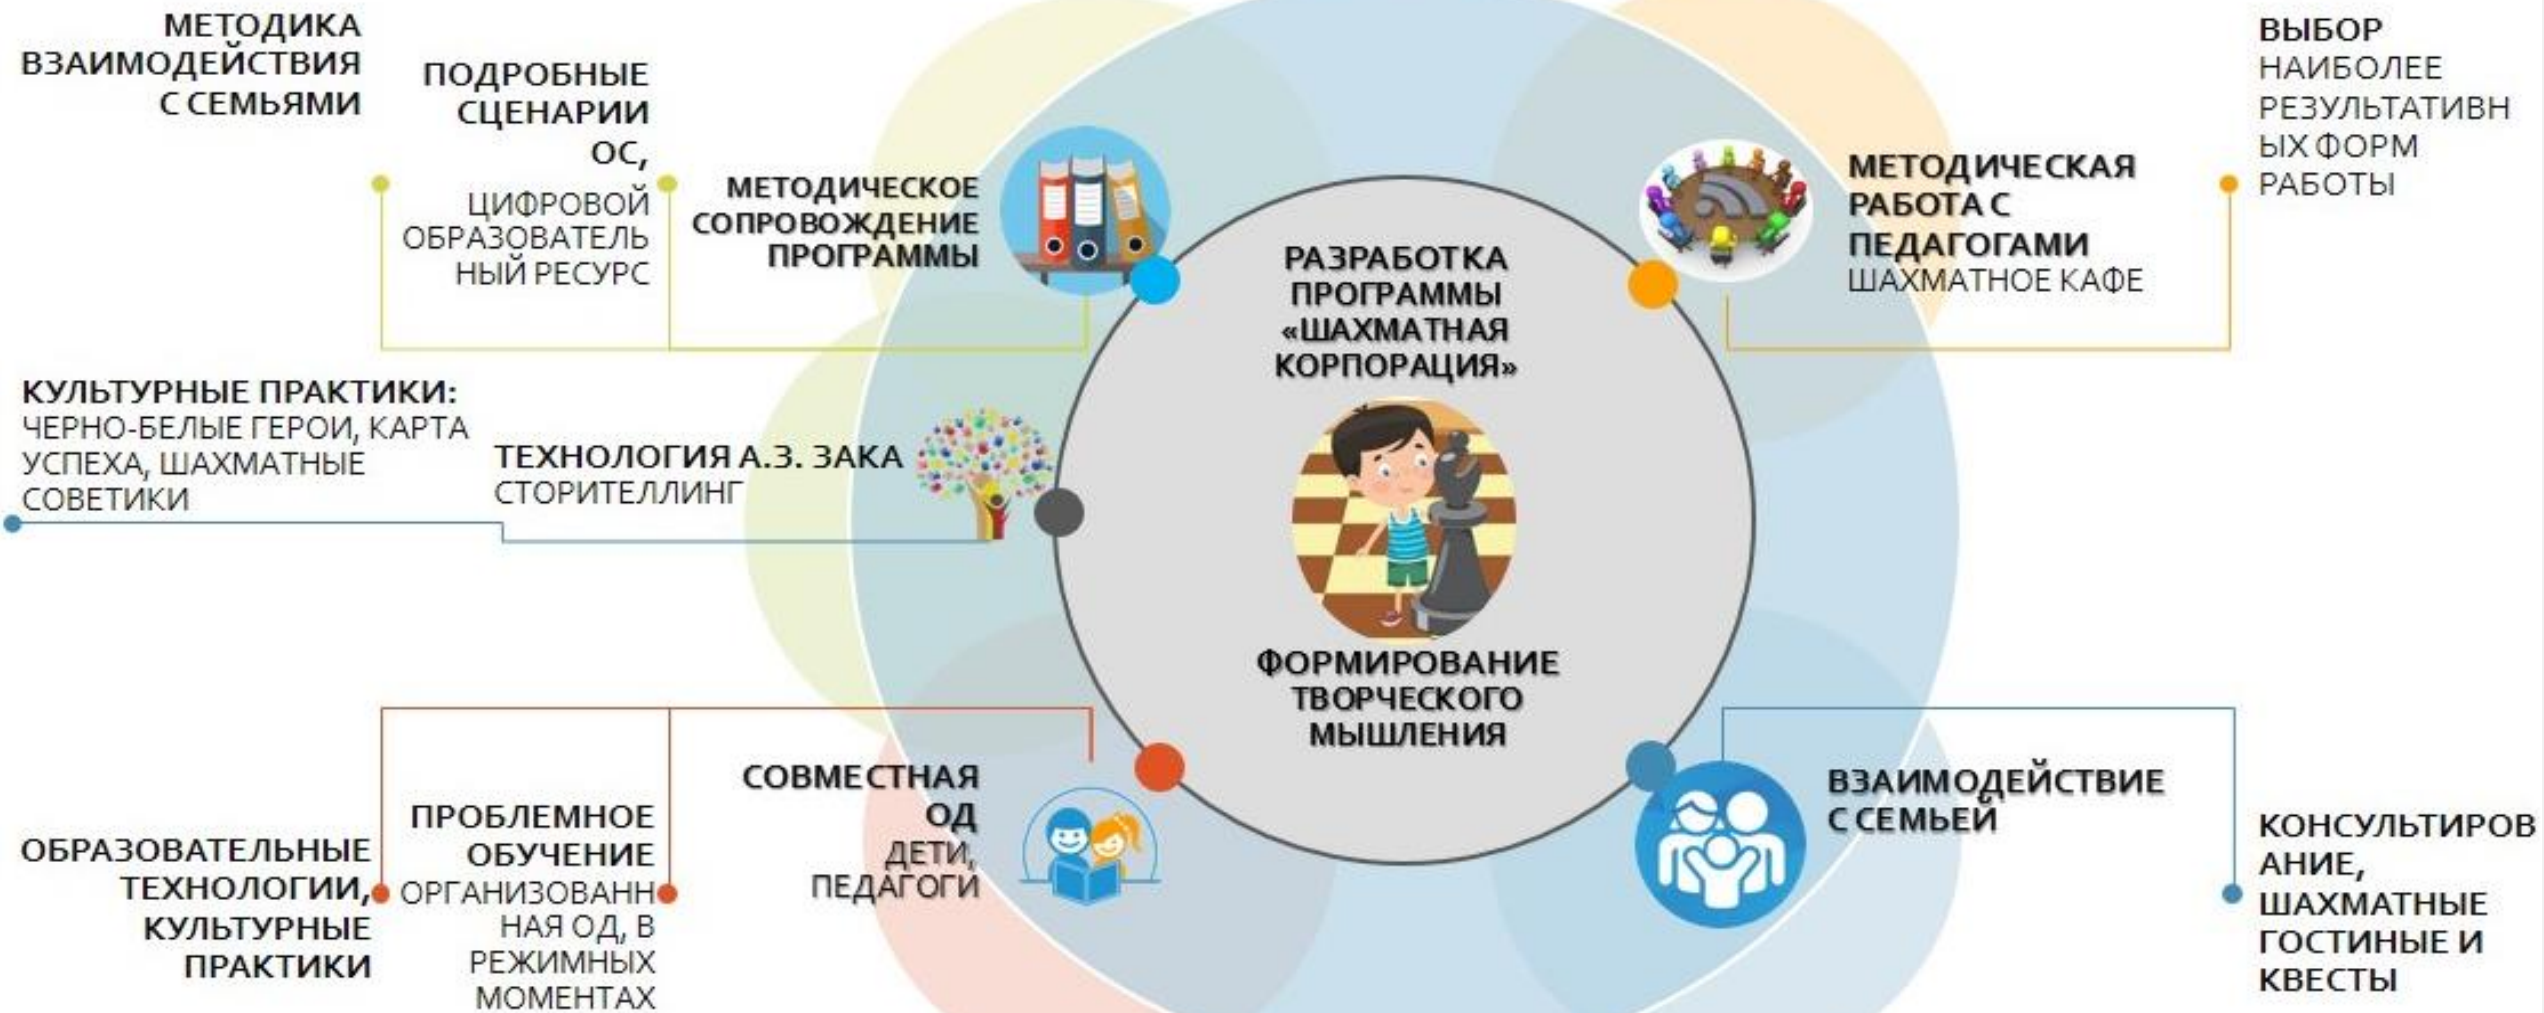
МЕТОДИКА ВЗАИМОДЕЙСТВИЯ С СЕМЬЯМИ

ПОДРОБНЫЕ СЦЕНАРИИ ОС, ЦИФРОВОЙ ОБРАЗОВАТЕЛЬНЫЙ РЕСУРС

МЕТОДИЧЕСКОЕ СОПРОВОЖДЕНИЕ ПРОГРАММЫ

ВЫБОР НАИБОЛЕЕ РЕЗУЛЬТАТИВНЫХ ФОРМ РАБОТЫ

МЕТОДИЧЕСКАЯ РАБОТА С ПЕДАГОГАМИ ШАХМАТНОЕ КАФЕ

РАЗРАБОТКА ПРОГРАММЫ «ШАХМАТНАЯ КОРПОРАЦИЯ»

КУЛЬТУРНЫЕ ПРАКТИКИ: ЧЕРНО-БЕЛЫЕ ГЕРОИ, КАРТА УСПЕХА, ШАХМАТНЫЕ СОВЕТИКИ

ТЕХНОЛОГИЯ А.З. ЗАКА СТОРИТЕЛЛИНГ

ФОРМИРОВАНИЕ ТВОРЧЕСКОГО МЫШЛЕНИЯ

СОВМЕСТНАЯ ОД ДЕТИ, ПЕДАГОГИ

ПРОБЛЕМНОЕ ОБУЧЕНИЕ ОРГАНИЗОВАННАЯ ОД, В РЕЖИМНЫХ МОМЕНТАХ

ОБРАЗОВАТЕЛЬНЫЕ ТЕХНОЛОГИИ, КУЛЬТУРНЫЕ ПРАКТИКИ

ВЗАИМОДЕЙСТВИЕ С СЕМЬЕЙ

КОНСУЛЬТИРОВАНИЕ, ШАХМАТНЫЕ ГОСТИНЫЕ И КВЕСТЫ